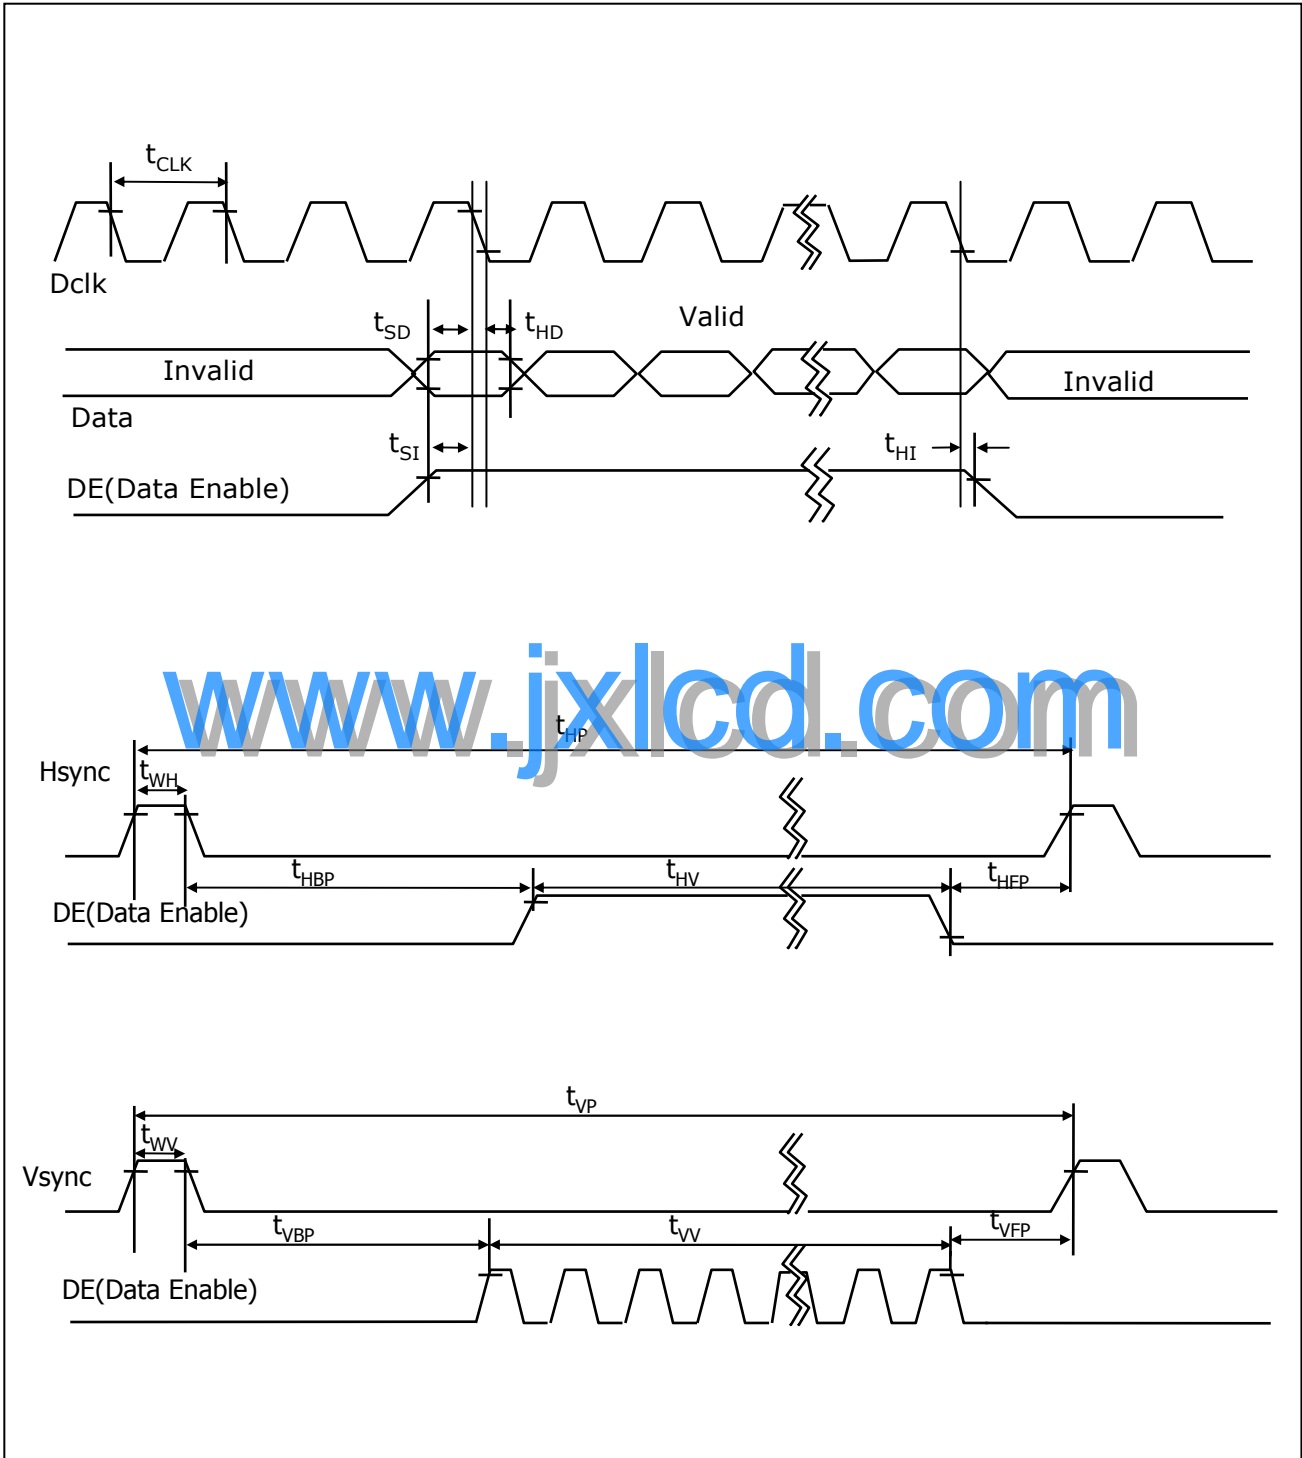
$t_{CLK}$

Dclk

$t_{SD}$ $t_{HD}$ Valid

Invalid

Invalid

Data

$t_{SI}$ $t_{HI}$

DE(Data Enable)

www.jxlcd.com

$t_{HP}$

Hsync

$t_{WH}$

$t_{HBP}$ $t_{HV}$ $t_{HFP}$

DE(Data Enable)

$t_{VP}$

$t_{WV}$

Vsync

$t_{VBP}$ $t_{VV}$ $t_{VFP}$

DE(Data Enable)